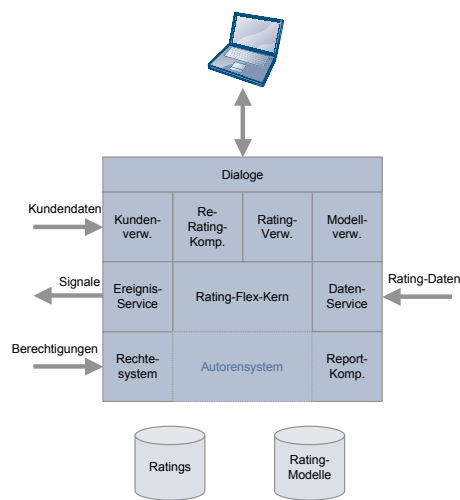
Dialoge

Kundendaten

Kunden-verw.

Re-Rating-Komp.

Rating-Verw.

Modell-verw.

Signale

Ereignis-Service

Rating-Flex-Kern

Daten-Service

Rating-Daten

Berechtigungen

Rechte-system

Autorensystem

Report-Komp.

Ratings

Rating-Modelle